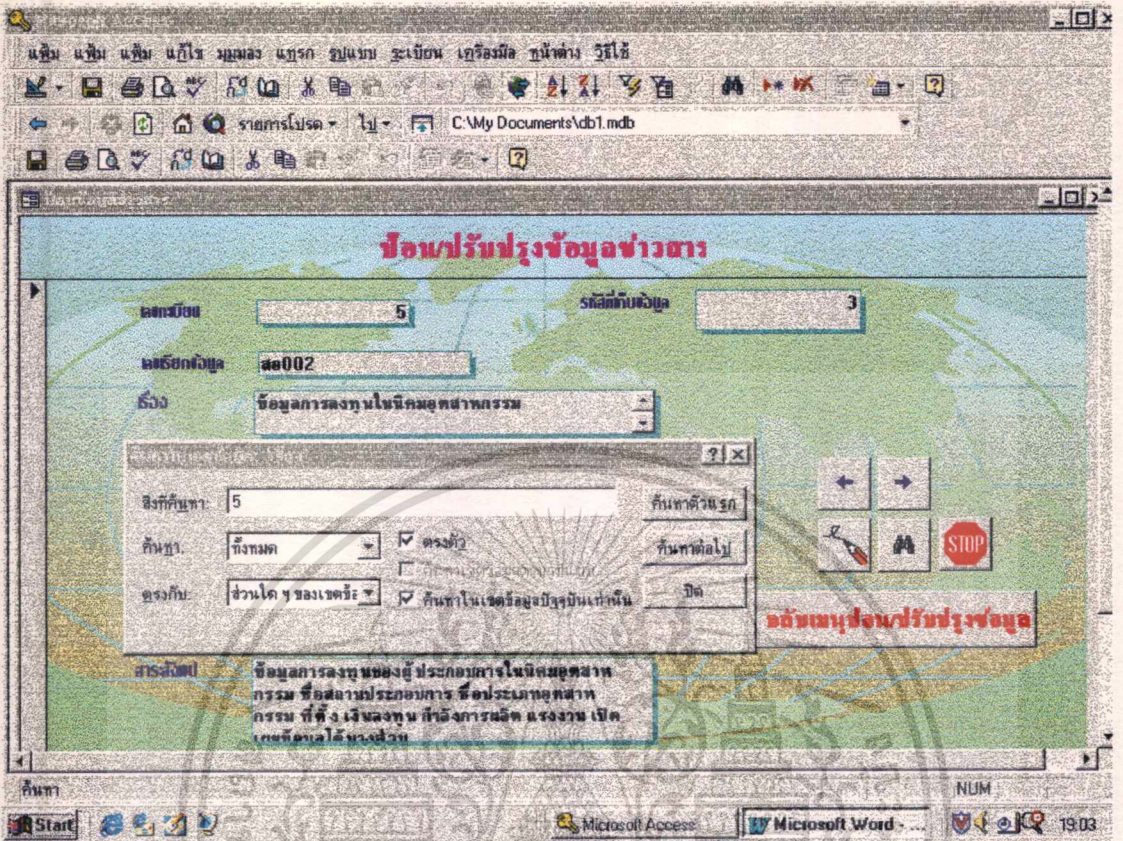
แฟ้ม แก้ไข มุมมอง แทรก รูปแบบ ระเบียน เครื่องมือ หน้าต่าง วิธีใช้

รายการโปรด ไป C:\My Documents\db1.mdb

ป้อน/ปรับปรุงข้อมูลข่าวสาร

ลงทะเบียน 5

รหัสที่เก็บข้อมูล 3

เลขเรียกข้อมูล สอ002

เรื่อง ข้อมูลการลงทุนในนิคมอุตสาหกรรม

สิ่งที่ค้นหา: 5

ค้นหา: ทั้งหมด

ตรงกับ: ส่วนใด ๆ ของเขตข้อ

ตรงตัว

ค้นหาในเขตข้อมูลปัจจุบันเท่านั้น

ค้นหาตัวแรก

ค้นหาต่อไป

ปิด

STOP

กลับเมนูป้อน/ปรับปรุงข้อมูล

สาระสังเขป ข้อมูลการลงทุนของผู้ประกอบการในนิคมอุตสาหกรรม ชื่อสถานประกอบการ ชื่อประเภทอุตสาหกรรม ที่ตั้ง เงินลงทุน กำลังการผลิต แรงงาน เปิด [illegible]

ค้นหา

NUM

Start Microsoft Access Microsoft Word - ... 19:03